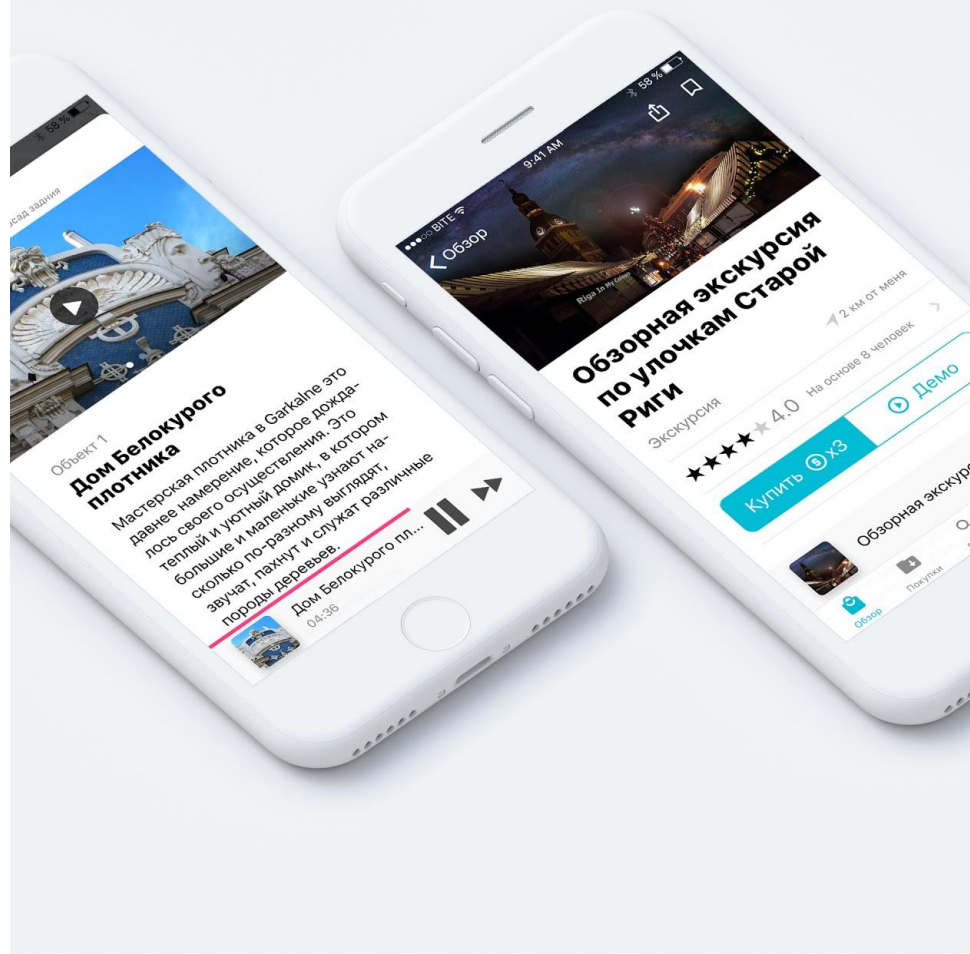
58 %

асад здания

Объект 1

Дом Белокурого плотника

Мастерская плотника в Garkalne это давнее намерение, которое дождалось своего осуществления. Это теплый и уютный домик, в котором большие и маленькие узнают насколько по-разному выглядят, звучат, пахнут и служат различные породы деревьев.

Дом Белокурого пл...
04:36

●●○○○ BITE
9:41 AM
58 %

< Обзор

Riga In My Eyes

Обзорная экскурсия по улочкам Старой Риги

Экскурсия

2 км от меня

★★★★★ 4.0 На основе 8 человек

Купить x3

Демо

Обзорная экскурс

Обзор

Покупки